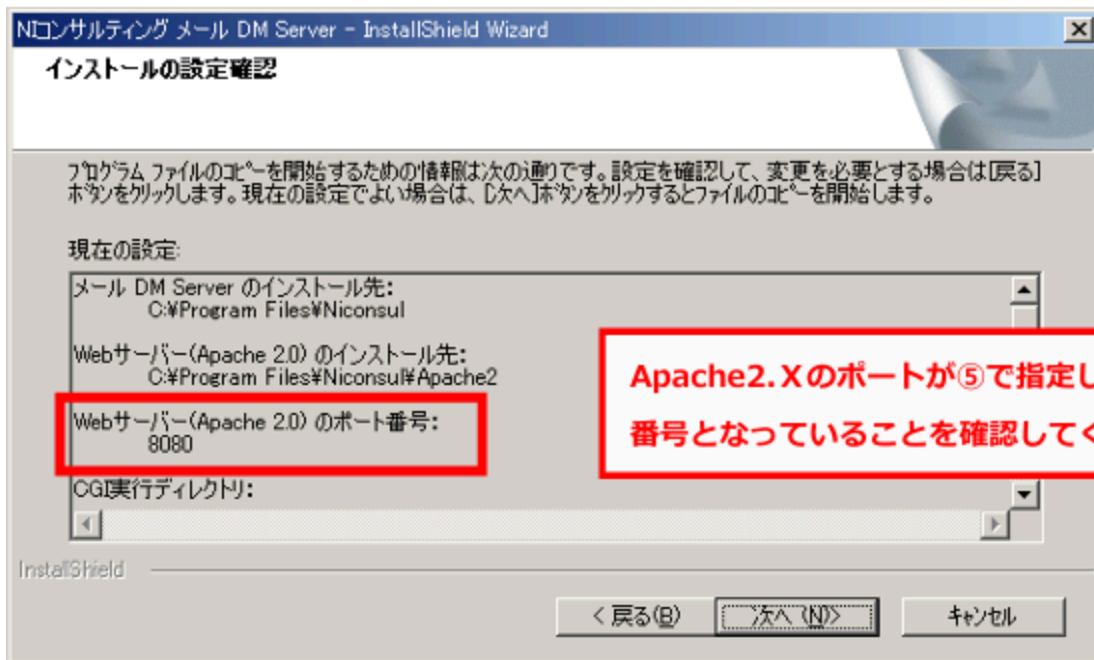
NIコンサルティング メール DM Server - InstallShield Wizard
インストールの設定確認

プログラム ファイルのコピーを開始するための情報は次の通りです。設定を確認して、変更を必要とする場合は[戻る]ボタンをクリックします。現在の設定でよい場合は、[次へ]ボタンをクリックするとファイルのコピーを開始します。

現在の設定:

メール DM Server のインストール先:
C:¥Program Files¥Niconsul

Webサーバー(Apache 2.0) のインストール先:
C:¥Program Files¥Niconsul¥Apache2

Webサーバー(Apache 2.0) のポート番号:
8080

CGI実行ディレクトリ:

Apache2.Xのポートが⑤で指定し
番号となっていることを確認してく

InstallShield

< 戻る(B)
次へ(N)>
キャンセル